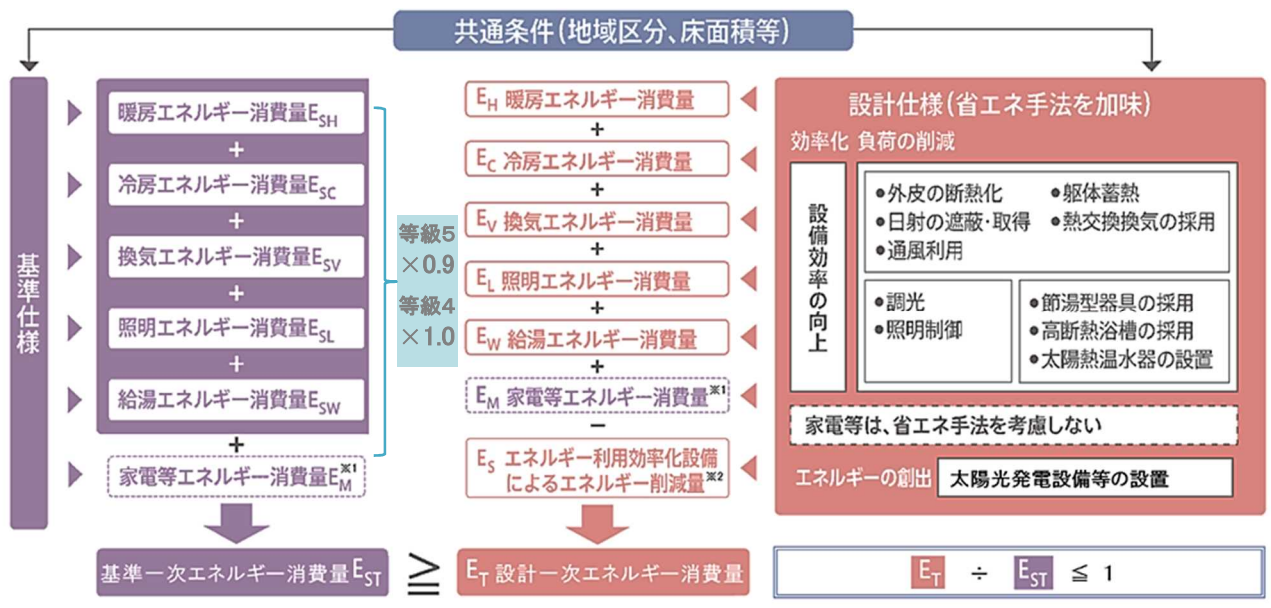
共通条件（地域区分、床面積等）

基準仕様

暖房エネルギー消費量$E_{SH}$
+
冷房エネルギー消費量$E_{SC}$
+
換気エネルギー消費量$E_{SV}$
+
照明エネルギー消費量$E_{SL}$
+
給湯エネルギー消費量$E_{SW}$
+
家電等エネルギー消費量$E_M^{※1}$

等級5
×0.9
等級4
×1.0

基準一次エネルギー消費量$E_{ST}$

≧

$E_H$ 暖房エネルギー消費量
+
$E_C$ 冷房エネルギー消費量
+
$E_V$ 換気エネルギー消費量
+
$E_L$ 照明エネルギー消費量
+
$E_W$ 給湯エネルギー消費量
+
$E_M$ 家電等エネルギー消費量※1
−
$E_S$ エネルギー利用効率化設備によるエネルギー削減量※2

$E_T$ 設計一次エネルギー消費量

設計仕様（省エネ手法を加味）
効率化 負荷の削減
設備効率の向上
●外皮の断熱化
●躯体蓄熱
●日射の遮蔽・取得
●熱交換換気の採用
●通風利用
●調光
●照明制御
●節湯型器具の採用
●高断熱浴槽の採用
●太陽熱温水器の設置
家電等は、省エネ手法を考慮しない
エネルギーの創出 太陽光発電設備等の設置

$E_T$ ÷ $E_{ST}$ ≦ 1